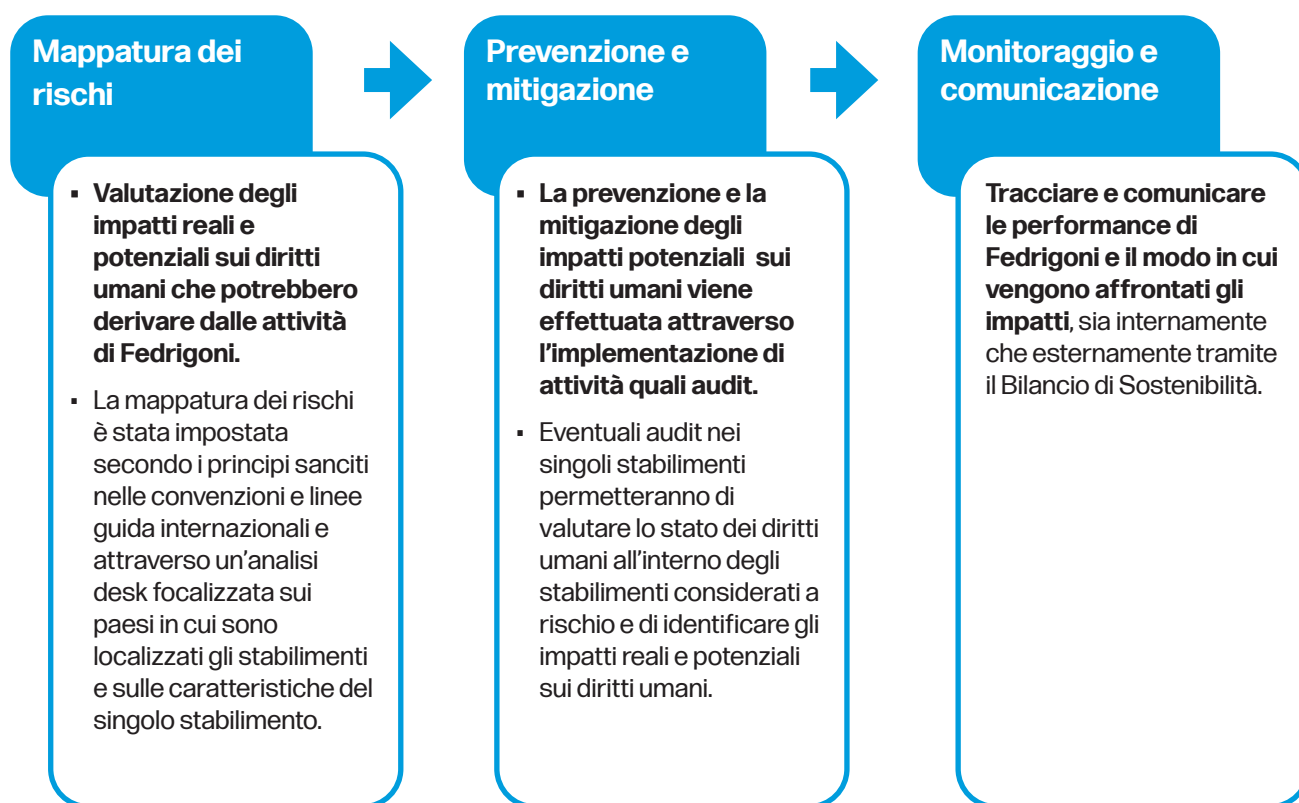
Mappatura dei rischi

▪ **Valutazione degli impatti reali e potenziali sui diritti umani che potrebbero derivare dalle attività di Fedrigoni.**

▪ La mappatura dei rischi è stata impostata secondo i principi sanciti nelle convenzioni e linee guida internazionali e attraverso un'analisi desk focalizzata sui paesi in cui sono localizzati gli stabilimenti e sulle caratteristiche del singolo stabilimento.

Prevenzione e mitigazione

▪ **La prevenzione e la mitigazione degli impatti potenziali sui diritti umani viene effettuata attraverso l'implementazione di attività quali audit.**

▪ Eventuali audit nei singoli stabilimenti permetteranno di valutare lo stato dei diritti umani all'interno degli stabilimenti considerati a rischio e di identificare gli impatti reali e potenziali sui diritti umani.

Monitoraggio e comunicazione

**Tracciare e comunicare le performance di Fedrigoni e il modo in cui vengono affrontati gli impatti**, sia internamente che esternamente tramite il Bilancio di Sostenibilità.